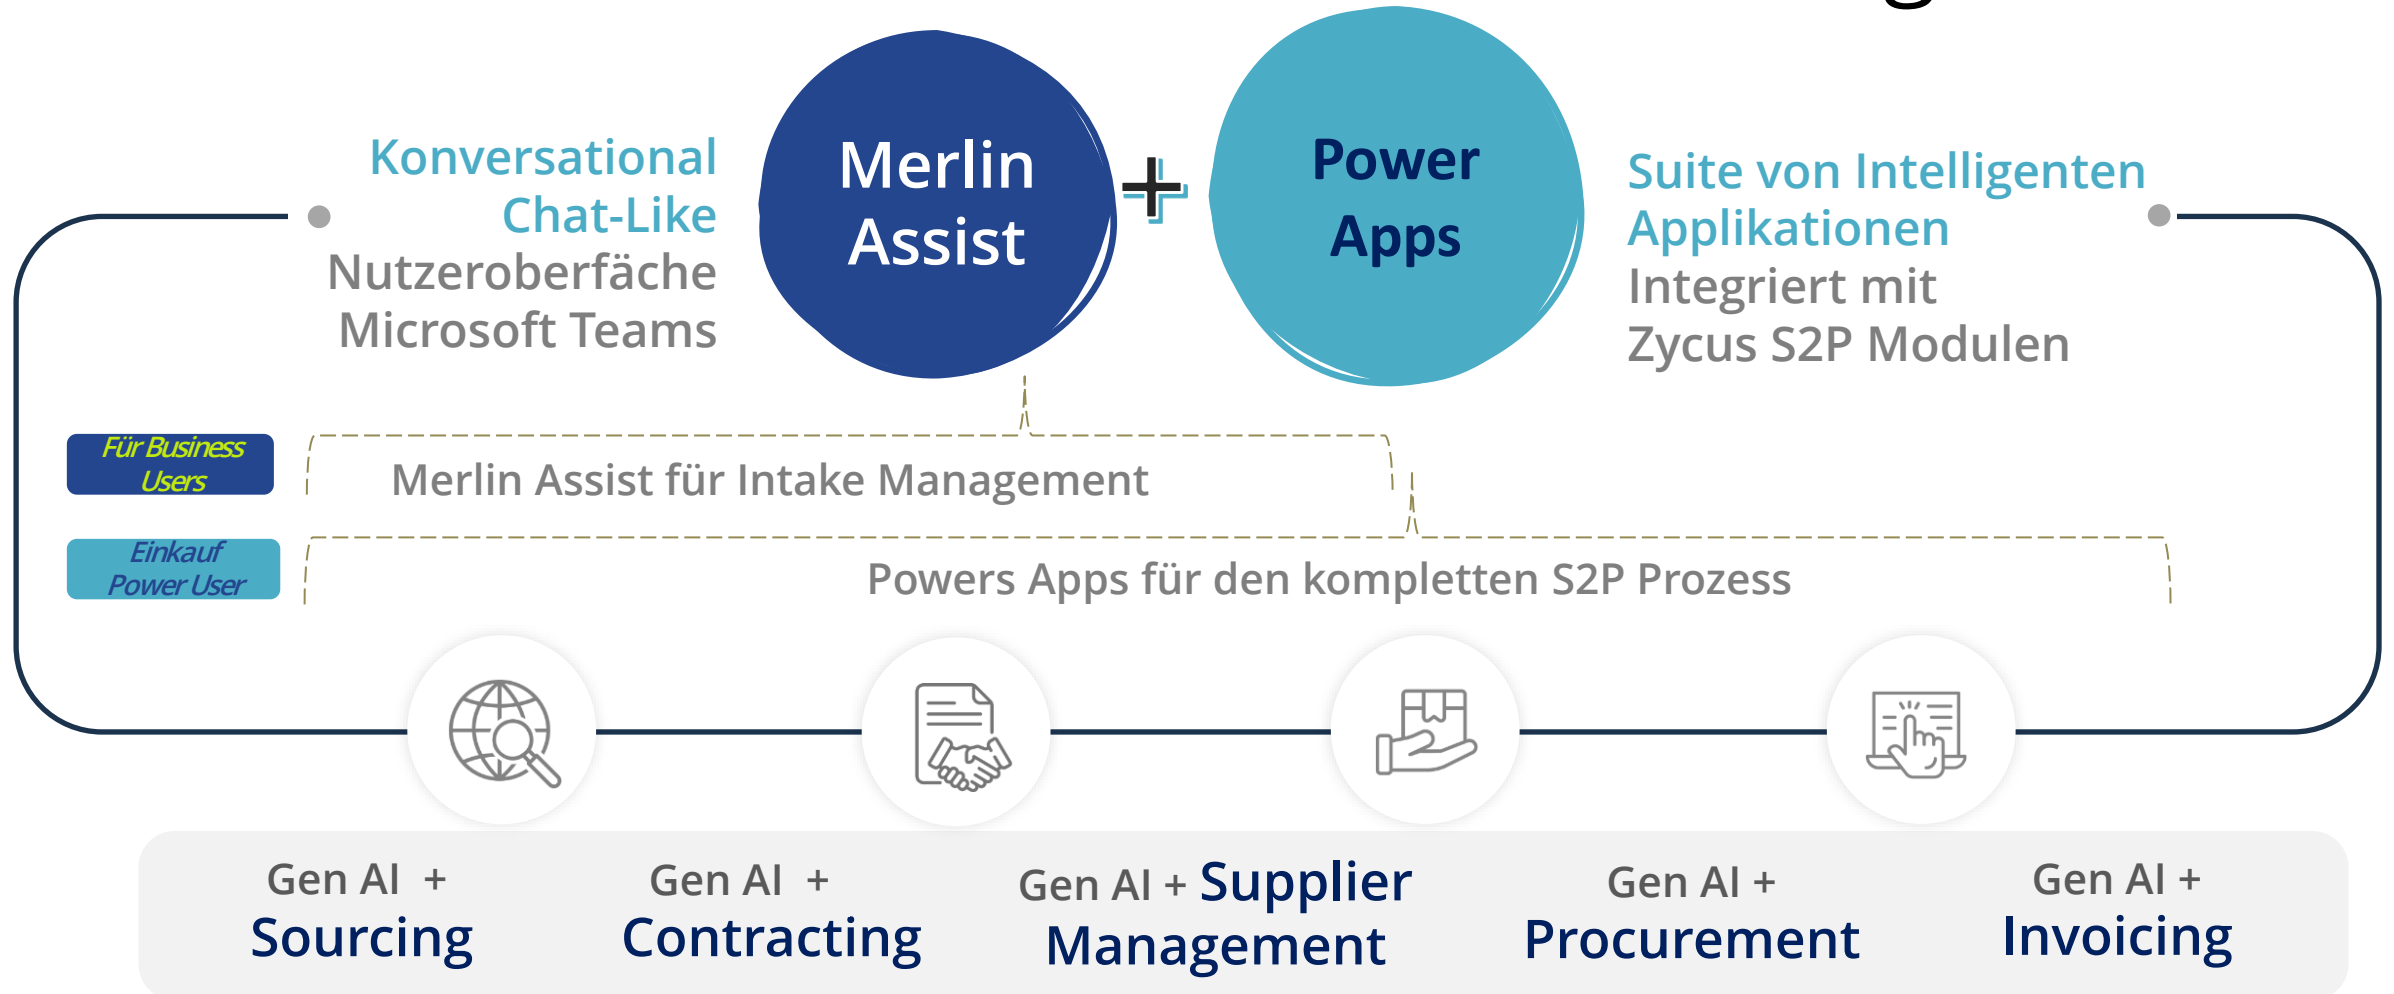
Konversational Chat-Like Nutzeroberfäche Microsoft Teams

Merlin Assist

+

Power Apps

Suite von Intelligenten Applikationen Integriert mit Zycus S2P Modulen

Für Business Users

Merlin Assist für Intake Management

Einkauf Power User

Powers Apps für den kompletten S2P Prozess

Gen AI + Sourcing

Gen AI + Contracting

Gen AI + Supplier Management

Gen AI + Procurement

Gen AI + Invoicing